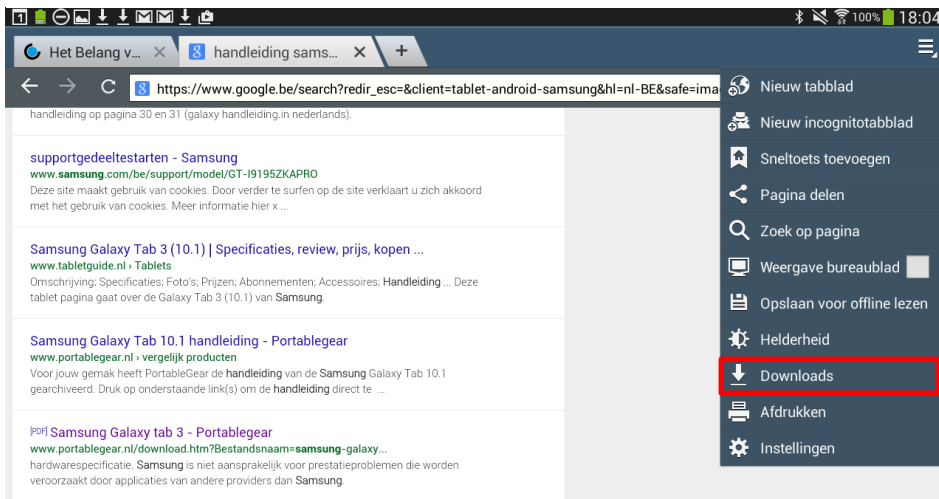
1 100% 18:04

Het Belang v... ×
handleiding sams... ×
+

https://www.google.be/search?redir_esc=&client=tablet-android-samsung&hl=nl-BE&safe=ima

handleiding op pagina 30 en 31 (galaxy handleiding.in nederlands).

supportgedeeltestarten - Samsung
www.samsung.com/be/support/model/GT-I9195ZKAPRO
Deze site maakt gebruik van cookies. Door verder te surfen op de site verklaart u zich akkoord met het gebruik van cookies. Meer informatie hier x ...

Samsung Galaxy Tab 3 (10.1) | Specificaties, review, prijs, kopen ...
www.tabletguide.nl › Tablets
Omschrijving; Specificaties; Foto's; Prijzen; Abonnementen; Accessoires; Handleiding ... Deze tablet pagina gaat over de Galaxy Tab 3 (10.1) van Samsung.

Samsung Galaxy Tab 10.1 handleiding - Portablegear
www.portablegear.nl › vergelijk producten
Voor jouw gemak heeft PortableGear de handleiding van de Samsung Galaxy Tab 10.1 gearchiveerd. Druk op onderstaande link(s) om de handleiding direct te ...

[PDF] Samsung Galaxy tab 3 - Portablegear
www.portablegear.nl/download.htm?Bestandsnaam=samsung-galaxy...
hardwarespecificatie. Samsung is niet aansprakelijk voor prestatieproblemen die worden veroorzaakt door applicaties van andere providers dan Samsung.

Nieuw tabblad
Nieuw incognitotabblad
Sneltoets toevoegen
Pagina delen
Zoek op pagina
Weergave bureaublad
Opslaan voor offline lezen
Helderheid
Downloads
Afdrukken
Instellingen